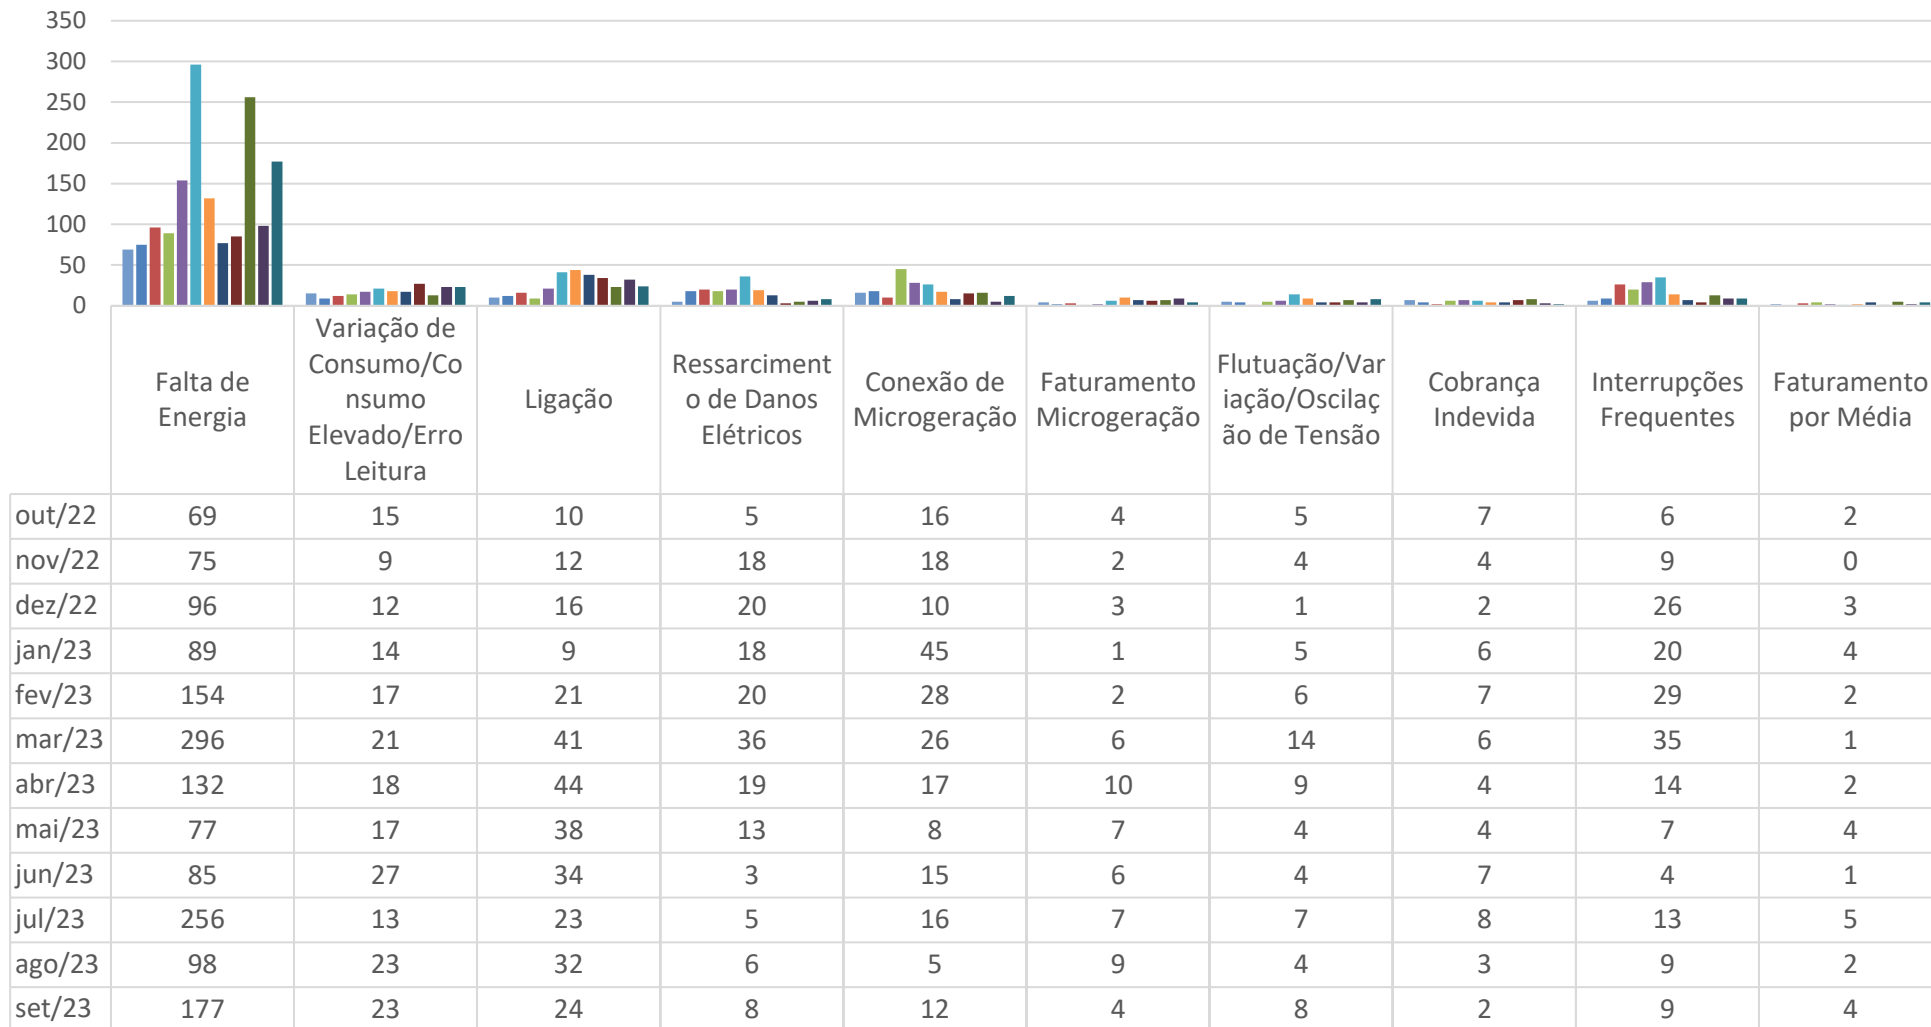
350
300
250
200
150
100
50
0

| | Falta de Energia | Variação de Consumo/Consumo Elevado/Erro Leitura | Ligação | Ressarcimento de Danos Elétricos | Conexão de Microgeração | Faturamento Microgeração | Flutuação/Variação/Oscilação de Tensão | Cobrança Indevida | Interrupções Frequentes | Faturamento por Média |
|---|---|---|---|---|---|---|---|---|---|---|
| out/22 | 69 | 15 | 10 | 5 | 16 | 4 | 5 | 7 | 6 | 2 |
| nov/22 | 75 | 9 | 12 | 18 | 18 | 2 | 4 | 4 | 9 | 0 |
| dez/22 | 96 | 12 | 16 | 20 | 10 | 3 | 1 | 2 | 26 | 3 |
| jan/23 | 89 | 14 | 9 | 18 | 45 | 1 | 5 | 6 | 20 | 4 |
| fev/23 | 154 | 17 | 21 | 20 | 28 | 2 | 6 | 7 | 29 | 2 |
| mar/23 | 296 | 21 | 41 | 36 | 26 | 6 | 14 | 6 | 35 | 1 |
| abr/23 | 132 | 18 | 44 | 19 | 17 | 10 | 9 | 4 | 14 | 2 |
| mai/23 | 77 | 17 | 38 | 13 | 8 | 7 | 4 | 4 | 7 | 4 |
| jun/23 | 85 | 27 | 34 | 3 | 15 | 6 | 4 | 7 | 4 | 1 |
| jul/23 | 256 | 13 | 23 | 5 | 16 | 7 | 7 | 8 | 13 | 5 |
| ago/23 | 98 | 23 | 32 | 6 | 5 | 9 | 4 | 3 | 9 | 2 |
| set/23 | 177 | 23 | 24 | 8 | 12 | 4 | 8 | 2 | 9 | 4 |